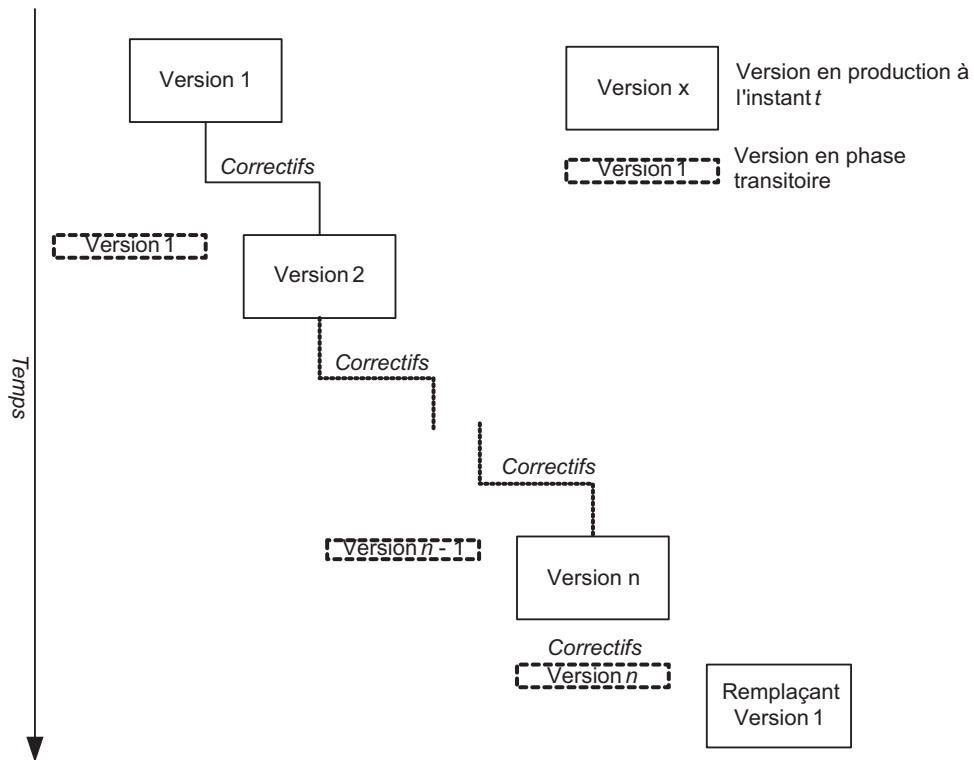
Version 1

Version x

Version en production à l'instant $t$

Version 1

Version en phase transitoire

Correctifs

Version 1

Version 2

Temps

Correctifs

Correctifs

Version $n$ - 1

Version n

Correctifs

Version $n$

Remplaçant Version 1